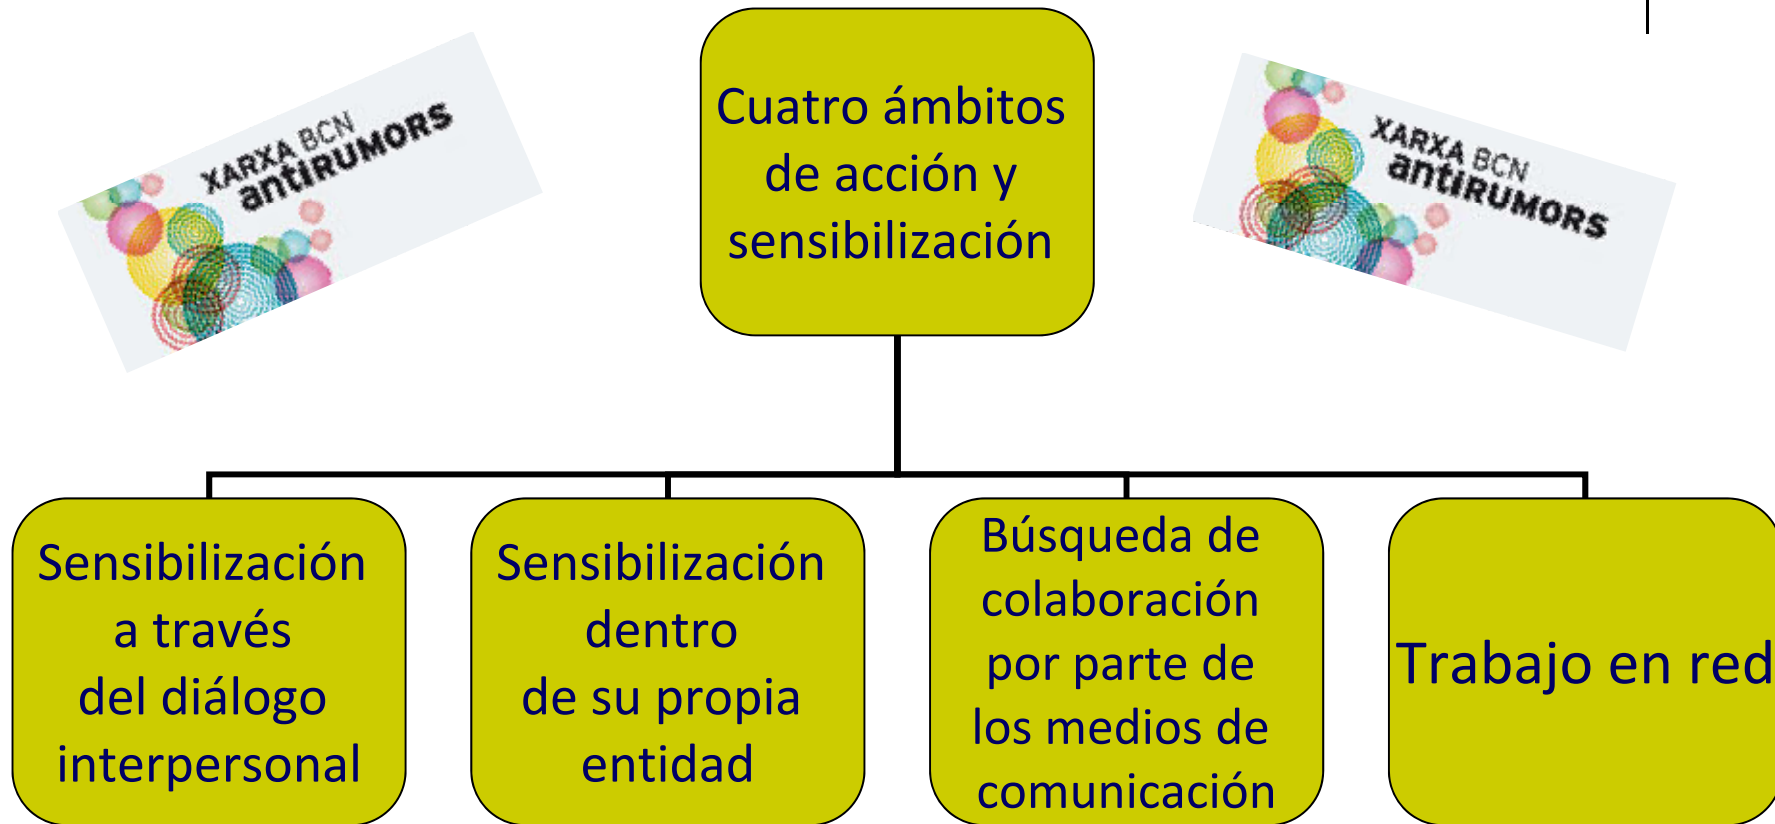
XARXA BCN antiRUMORS

Cuatro ámbitos de acción y sensibilización

XARXA BCN antiRUMORS

Sensibilización a través del diálogo interpersonal

Sensibilización dentro de su propia entidad

Búsqueda de colaboración por parte de los medios de comunicación

Trabajo en red